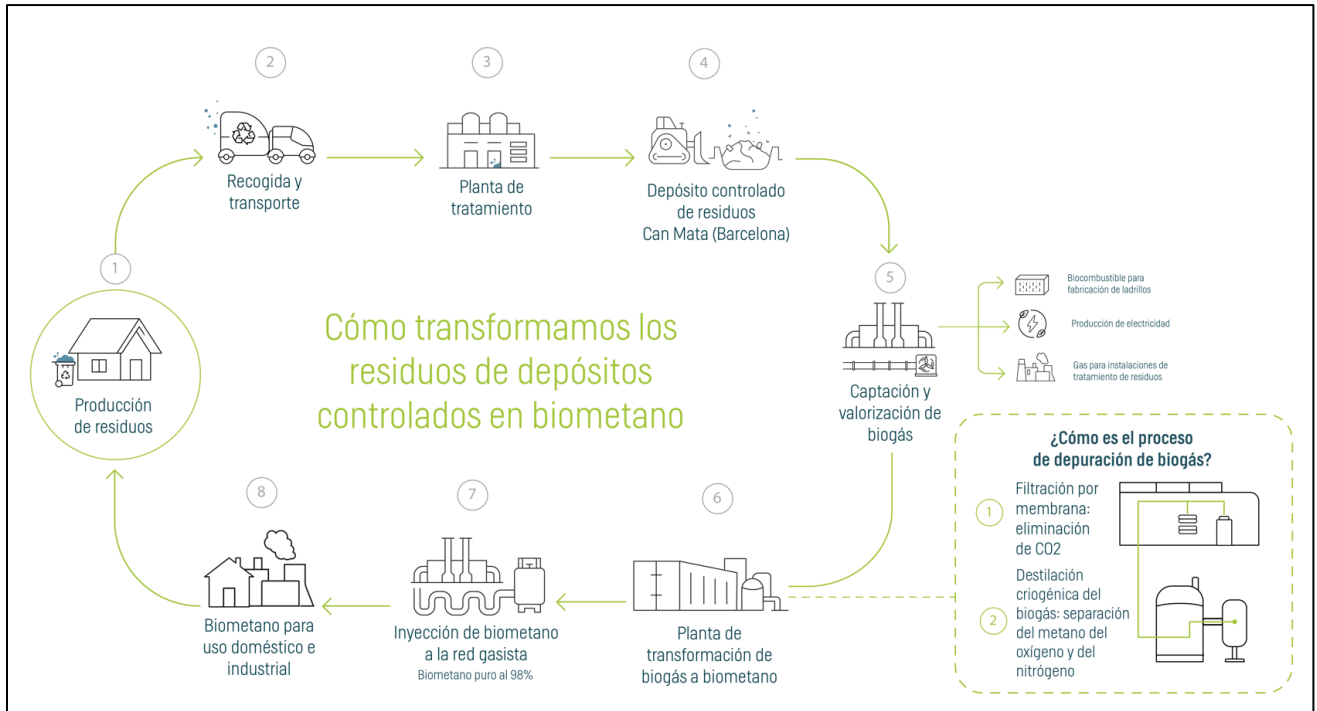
Cómo transformamos los residuos de depósitos controlados en biometano

1
Producción de residuos

2
Recogida y transporte

3
Planta de tratamiento

4
Depósito controlado de residuos Can Mata (Barcelona)

5
Captación y valorización de biogás

Biocombustible para fabricación de ladrillos

Producción de electricidad

Gas para instalaciones de tratamiento de residuos

¿Cómo es el proceso de depuración de biogás?

1 Filtración por membrana: eliminación de CO2

2 Destilación criogénica del biogás: separación del metano del oxígeno y del nitrógeno

6
Planta de transformación de biogás a biometano

7
Inyección de biometano a la red gasista
Biometano puro al 98%

8
Biometano para uso doméstico e industrial